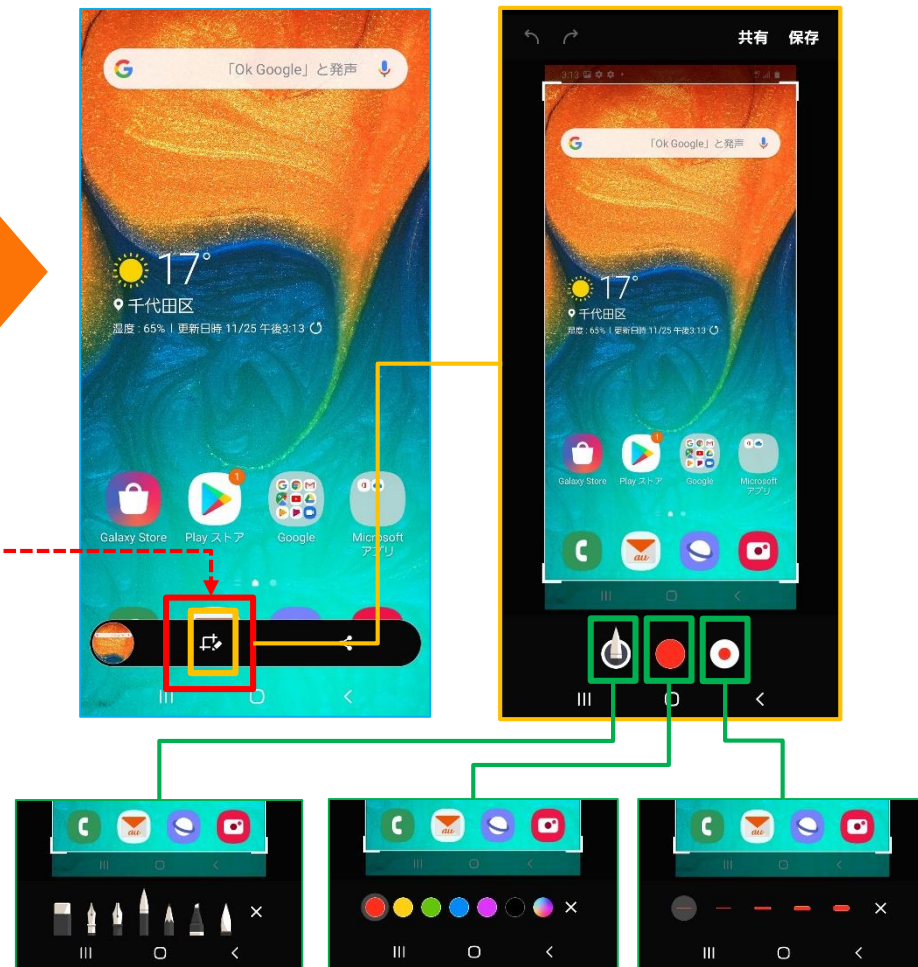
「Ok Google」と発声

17°

千代田区

湿度：65%｜更新日時 11/25 午後3:13

Galaxy Store

Play ストア

Google

Microsoft アプリ

共有 保存

3:13

「Ok Google」と発声

17°

千代田区

湿度：65%｜更新日時 11/25 午後3:13

Galaxy Store

Play ストア

Google

Microsoft アプリ

au

au

au

au